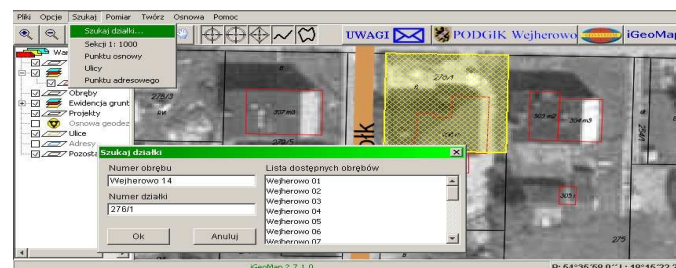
Pliki Opcje Szukaj Pomiar Twórz Osnowa Pomoc

Szukaj działki...
Sekcji 1: 1000
Punktu osnowy
Ulicy
Punktu adresowego

UWAGI PODGiK Wejherowo iGeoMap

Wa
Obręby
Ewidencja grunt
Projekty
Osnowa geodez
Ulice
Adresy
Pozosta

276/3
307 m2
276/1
276/5
303 m2
304 m2
305/1
275
Olk

Szukaj działki
Numer obrębu
Wejherowo 14
Numer działki
276/1
Ok
Anuluj
Lista dostępnych obrębów
Wejherowo 01
Wejherowo 02
Wejherowo 03
Wejherowo 04
Wejherowo 05
Wejherowo 06
Wejherowo 07

iGeoMap 2.7.1.0
B: 54°35'59.9'' L: 18°15'22.3